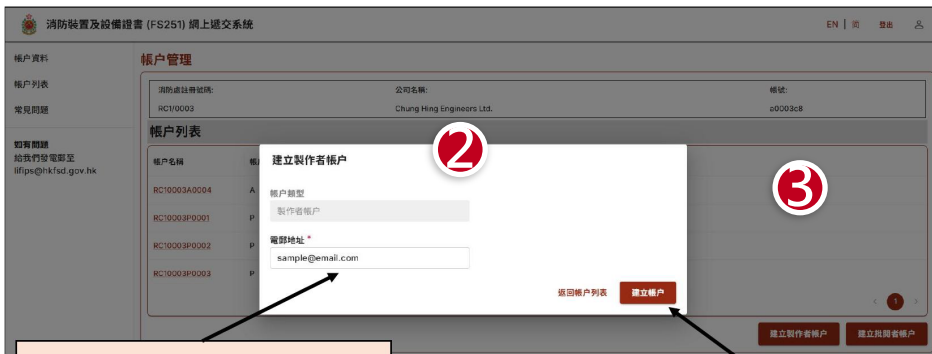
消防裝置及設備證書 (FS251) 網上遞交系統

EN | 简 登出

帳戶資料
帳戶列表
常見問題

如有問題
給我們發電郵至
ilfips@hkfsd.gov.hk

帳戶管理

消防處註冊號碼:
RC1/0003
公司名稱:
Chung Hing Engineers Ltd.
帳號:
a0003c8

帳戶列表

帳戶名稱
帳
RC10003A0004 A
RC10003P0001 P
RC10003P0002 P
RC10003P0003 P

建立製作者帳戶

帳戶類型
製作者帳戶

電郵地址 *
sample@email.com

返回帳戶列表
建立帳戶

2
3

‹ 1 ›

建立製作者帳戶
建立批閱者帳戶